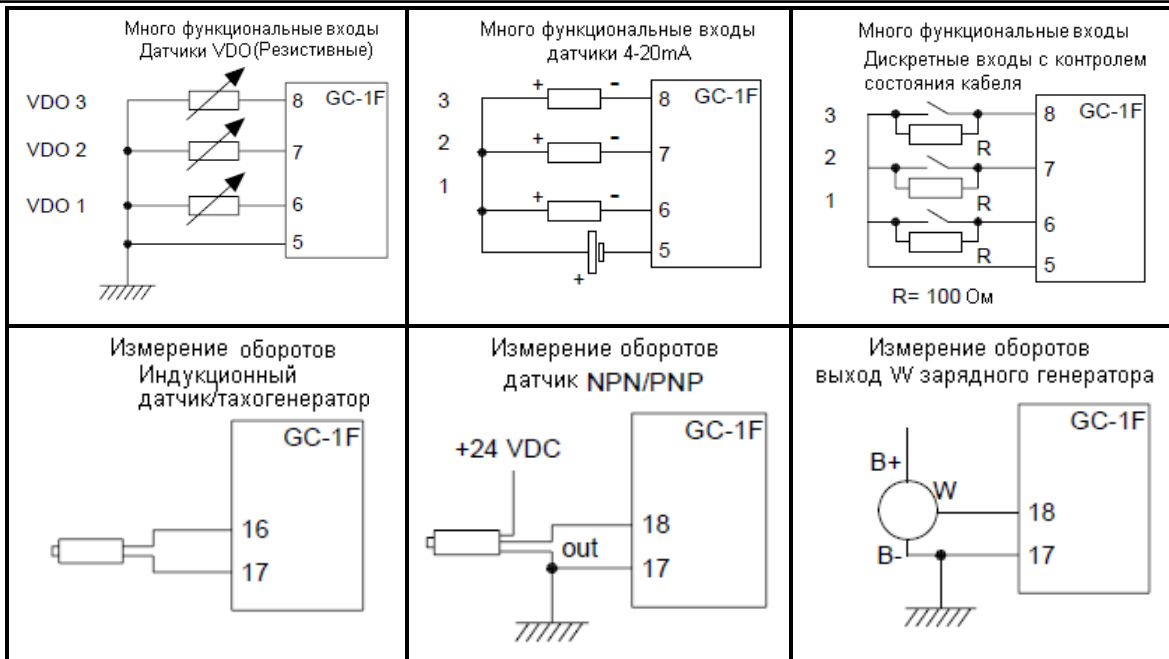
Много функциональные входы
Датчики VDO(Резистивные)

VDO 3
VDO 2
VDO 1
8
7
6
5
GC-1F

Много функциональные входы
датчики 4-20mA

3
2
1
+
-
+
-
+
-
+
8
7
6
5
GC-1F

Много функциональные входы
Дискретные входы с контролем состояния кабеля

3
2
1
R
R
R
8
7
6
5
GC-1F
R= 100 Ом

Измерение оборотов
Индукционный датчик/тахогенератор

GC-1F
16
17

Измерение оборотов
датчик NPN/PNP

GC-1F
+24 VDC
out
18
17

Измерение оборотов
выход W зарядного генератора

GC-1F
B+
W
B-
18
17